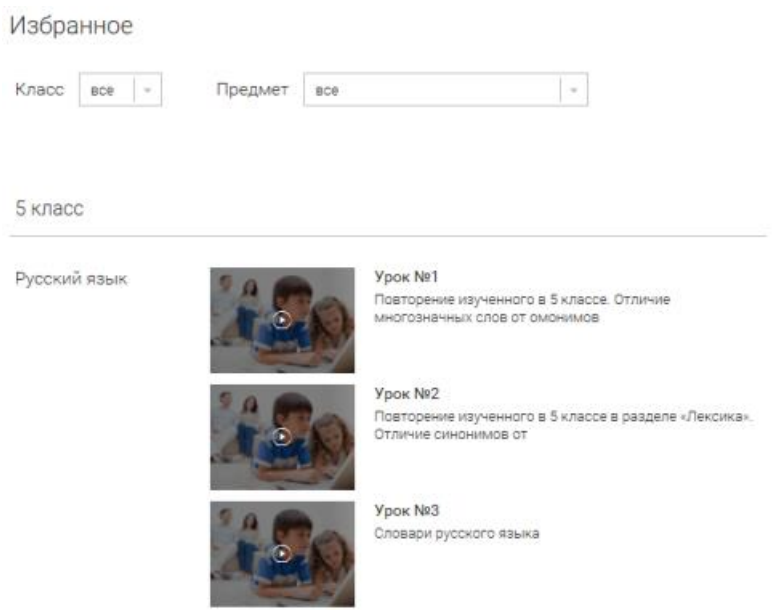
Избранное

Класс все

Предмет все

5 класс

Русский язык

Урок №1
Повторение изученного в 5 классе. Отличие многозначных слов от омонимов

Урок №2
Повторение изученного в 5 классе в разделе «Лексика». Отличие синонимов от

Урок №3
Словари русского языка